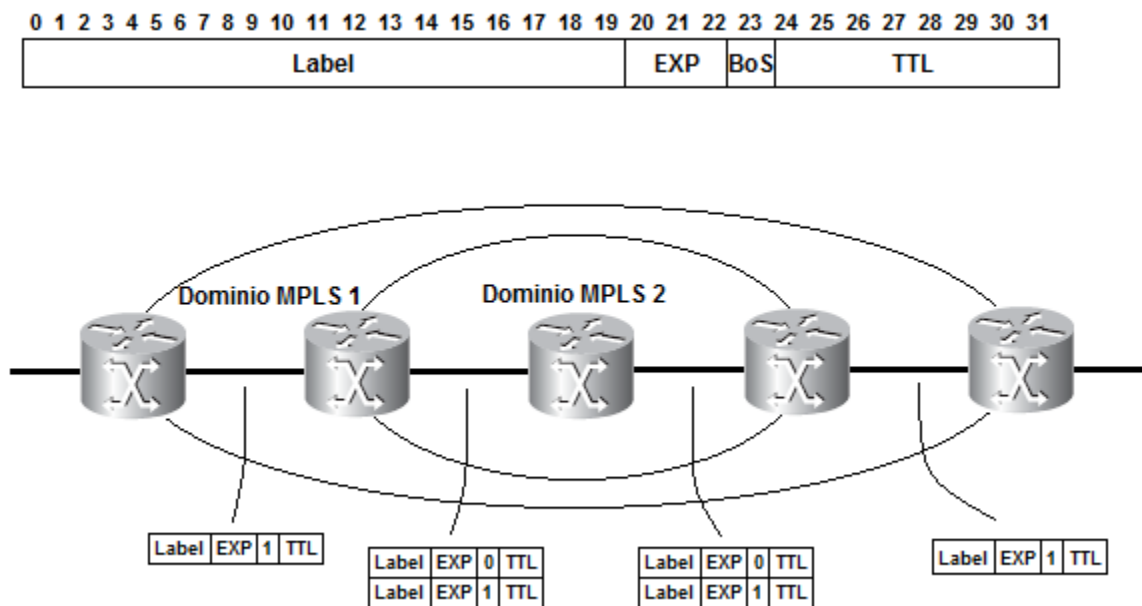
0 1 2 3 4 5 6 7 8 9 10 11 12 13 14 15 16 17 18 19 20 21 22 23 24 25 26 27 28 29 30 31

| Label | EXP | BoS | TTL |
|---|---|---|---|

Dominio MPLS 1

Dominio MPLS 2

| Label | EXP | 1 | TTL |
|---|---|---|---|

| Label | EXP | 0 | TTL |
|---|---|---|---|
| Label | EXP | 1 | TTL |

| Label | EXP | 0 | TTL |
|---|---|---|---|
| Label | EXP | 1 | TTL |

| Label | EXP | 1 | TTL |
|---|---|---|---|